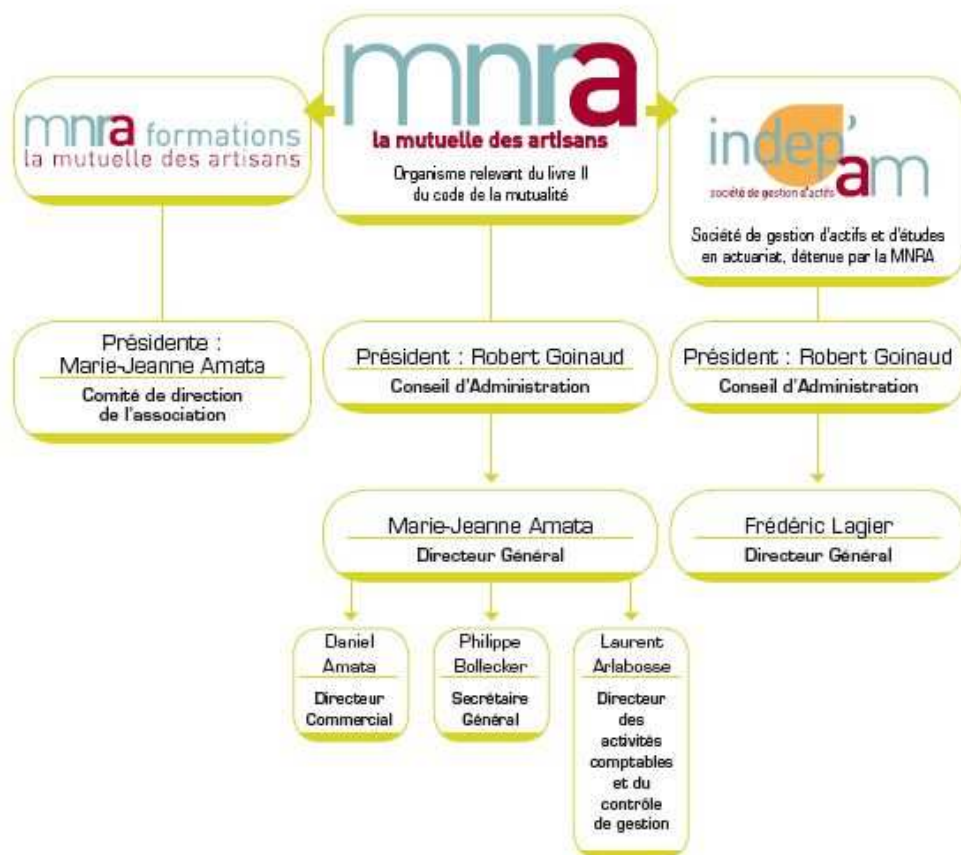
mnra
la mutuelle des artisans
Organisme relevant du livre II du code de la mutualité

mnra formations
la mutuelle des artisans

indep'am
société de gestion d'actifs
Société de gestion d'actifs et d'études en actuariat, détenue par la MNRA

Présidente : Marie-Jeanne Amata
Comité de direction de l'association

Président : Robert Goinaud
Conseil d'Administration

Président : Robert Goinaud
Conseil d'Administration

Marie-Jeanne Amata
Directeur Général

Frédéric Lagier
Directeur Général

Daniel Amata
Directeur Commercial

Philippe Bollecker
Secrétaire Général

Laurent Arlabosse
Directeur des activités comptables et du contrôle de gestion